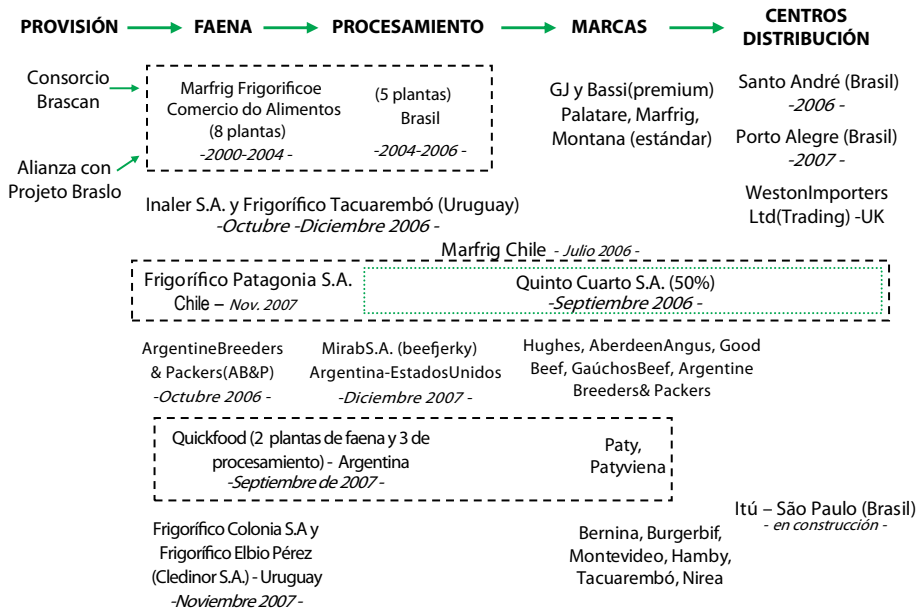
PROVISIÓN → FAENA → PROCESAMIENTO → MARCAS → CENTROS DISTRIBUCIÓN

Consorcio Brascan

Alianza con Projeto Braslo

Marfrig Frigorificoe Comercio do Alimentos (8 plantas)
-2000-2004 -

(5 plantas) Brasil
-2004-2006 -

GJ y Bassi(premium) Palatare, Marfrig, Montana (estándar)

Santo André (Brasil)
-2006 -

Porto Alegre (Brasil)
-2007 -

WestonImporters Ltd(Trading) -UK

Inaler S.A. y Frigorífico Tacuarembó (Uruguay)
-Octubre -Diciembre 2006 -

Marfrig Chile - Julio 2006 -

Frigorífico Patagonia S.A. Chile – Nov. 2007

Quinto Cuarto S.A. (50%)
-Septiembre 2006 -

ArgentineBreeders & Packers(AB&P)
-Octubre 2006 -

MirabS.A. (beefjerky) Argentina-EstadosUnidos
-Diciembre 2007 -

Hughes, AberdeenAngus, Good Beef, GaúchosBeef, Argentine Breeders& Packers

Quickfood (2 plantas de faena y 3 de procesamiento) - Argentina
-Septiembre de 2007 -

Paty, Patyviena

Itú – São Paulo (Brasil)
- en construcción -

Frigorífico Colonia S.A y Frigorífico Elbio Pérez (Cledinor S.A.) - Uruguay
-Noviembre 2007 -

Bernina, Burgerbif, Montevideo, Hamby, Tacuarembó, Nirea